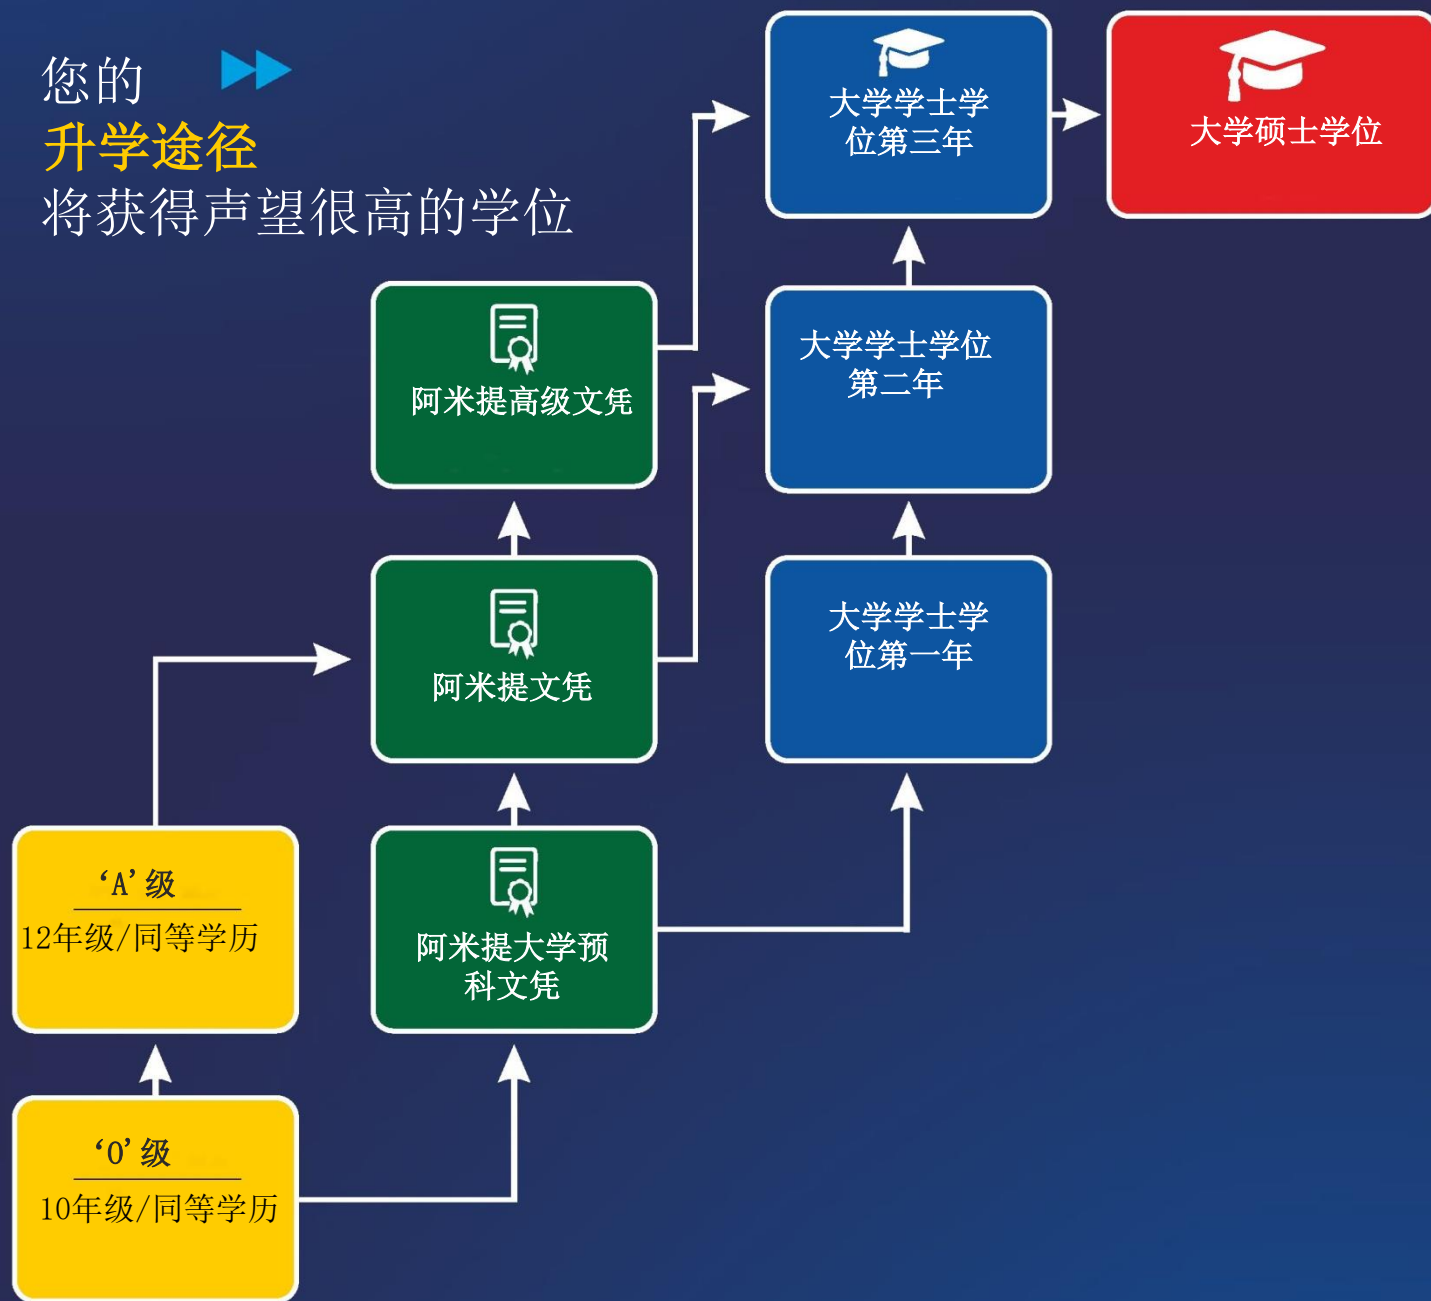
您的
升学途径
将获得声望很高的学位

大学学士学位第三年

大学硕士学位

阿米提高级文凭

大学学士学位第二年

阿米提文凭

大学学士学位第一年

‘A’级
12年级/同等学历

阿米提大学预科文凭

‘O’级
10年级/同等学历